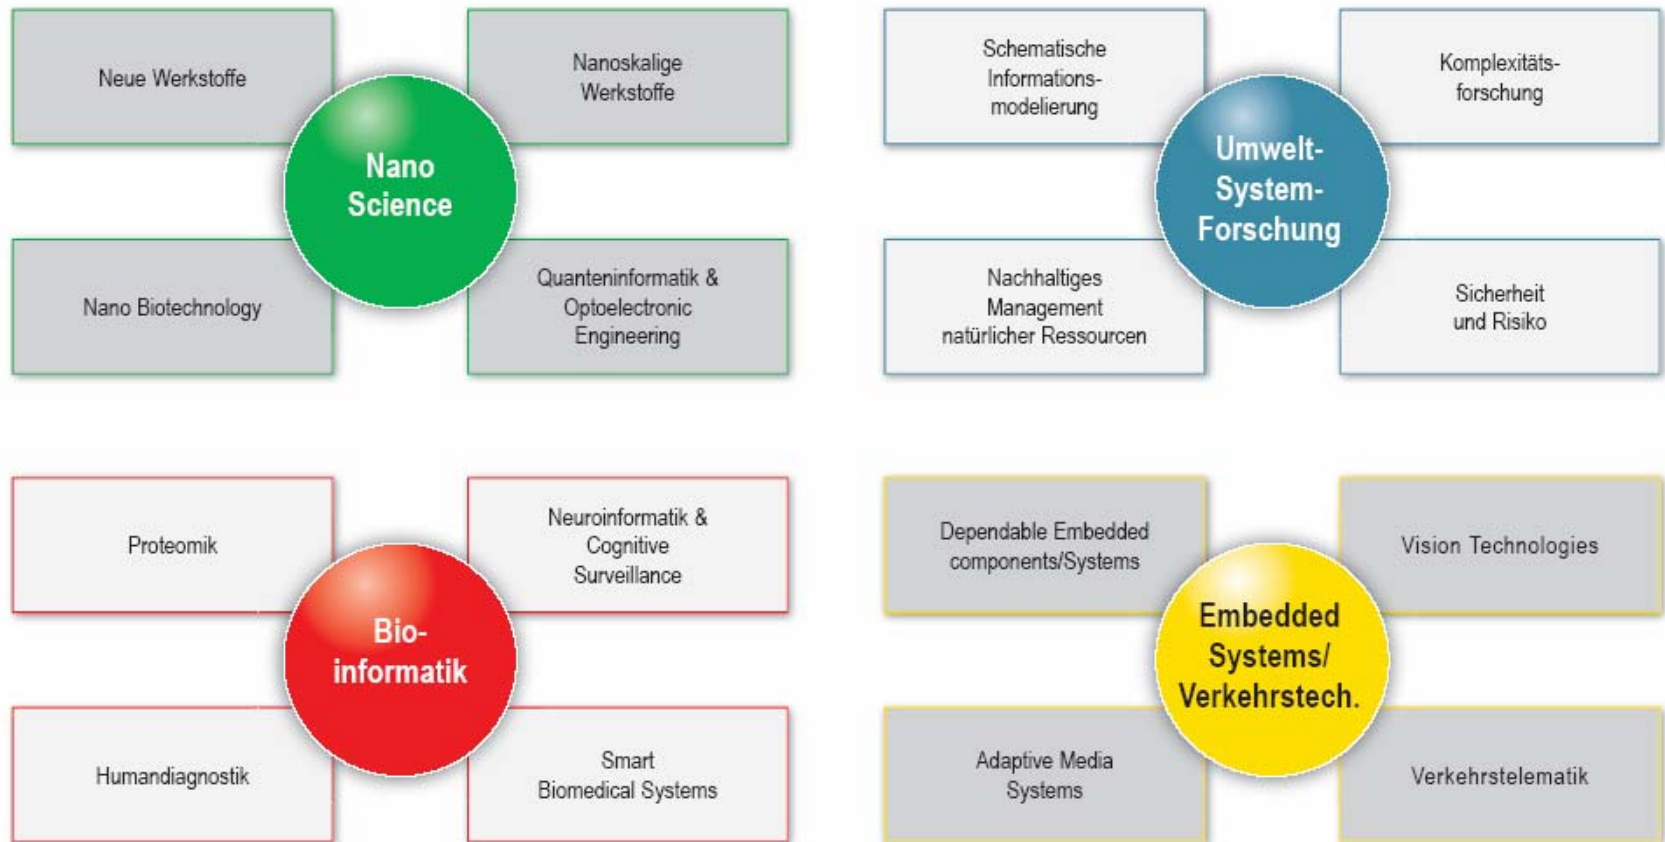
Neue Werkstoffe

Nanoskalige Werkstoffe

Nano Science

Nano Biotechnology

Quanteninformatik & Optoelectronic Engineering

Schematische Informationsmodelierung

Komplexitätsforschung

Umwelt-System-Forschung

Nachhaltiges Management natürlicher Ressourcen

Sicherheit und Risiko

Proteomik

Neuroinformatik & Cognitive Surveillance

Bio-informatik

Humandiagnostik

Smart Biomedical Systems

Dependable Embedded components/Systems

Vision Technologies

Embedded Systems/ Verkehrstech.

Adaptive Media Systems

Verkehrstelematik